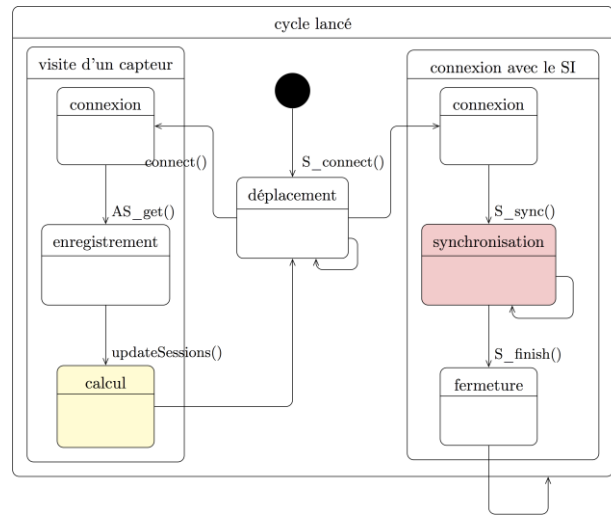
cycle lancé

visite d'un capteur

connexion

connect()

AS_get()

enregistrement

updateSessions()

calcul

S_connect()

déplacement

connexion avec le SI

connexion

S_sync()

synchronisation

S_finish()

fermeture